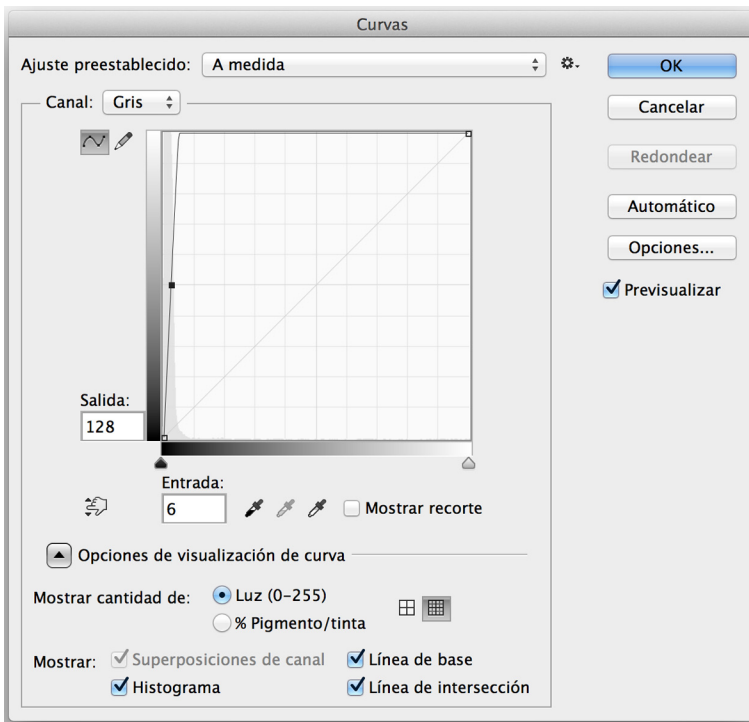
Curvas

Ajuste preestablecido: A medida

OK

Cancelar

Redondear

Automático

Opciones...

Previsualizar

Canal: Gris

Salida:
128

Entrada:
6

Mostrar recorte

Opciones de visualización de curva

Mostrar cantidad de: Luz (0-255)
% Pigmento/tinta

Mostrar: Superposiciones de canal
Línea de base
Histograma
Línea de intersección